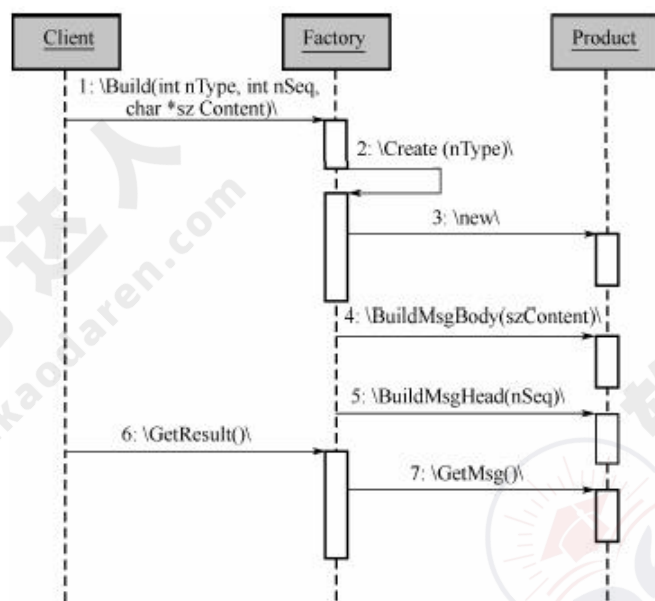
Client

Factory

Product

1: \Build(int nType, int nSeq, char *sz Content)\

2: \Create (nType)\

3: \new\

4: \BuildMsgBody(szContent)\

5: \BuildMsgHead(nSeq)\

6: \GetResult()\

7: \GetMsg()\

kaoda ren.com